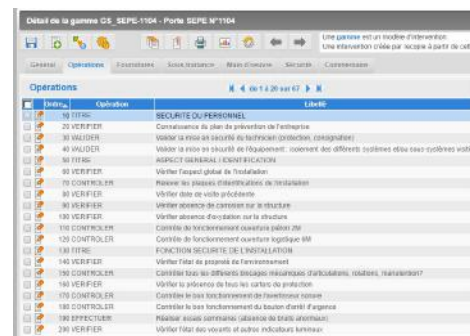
Détail de la gamme GS_SEPE-1104 - Porte SEPE N°1104

Une gamme est un modèle d'intervention
Une intervention créée par recopie à partir de cet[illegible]

Général | Opérations | Fournisseurs | Sous-traitance | Main d'oeuvre | Sécurité | Commentaire

Opérations

1 de 1 à 20 sur 67

| | | Ordre | Opération | Libellé |
|---|---|---|---|---|
| | | 10 | TITRE | SECURITE DU PERSONNEL |
| | | 20 | VERIFIER | Connaissance du plan de prévention de l'entreprise |
| | | 30 | VALIDER | Valider la mise en sécurité du technicien (protection, consignation) |
| | | 40 | VALIDER | Valider la mise en sécurité de l'équipement : isolement des différents systèmes et/ou sous-systèmes visi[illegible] |
| | | 50 | TITRE | ASPECT GENERAL / IDENTIFICATION |
| | | 60 | VERIFIER | Vérifier l'aspect global de l'installation |
| | | 70 | CONTROLER | Relever les plaques d'identifications de l'installation |
| | | 80 | VERIFIER | Vérifier date de visite précédente |
| | | 90 | VERIFIER | Vérifier absence de corrosion sur la structure |
| | | 100 | VERIFIER | Vérifier absence d'oxydation sur la structure |
| | | 110 | CONTROLER | Contrôle de fonctionnement ouverture platine 2M |
| | | 120 | CONTROLER | Contrôle de fonctionnement ouverture logistique 6M |
| | | 130 | TITRE | FONCTION SECURITE DE L'INSTALLATION |
| | | 140 | VERIFIER | Vérifier l'état de propreté de l'environnement |
| | | 150 | CONTROLER | Contrôler tous les différents blocages mécaniques d'articulations, rotations, manutention? |
| | | 160 | VERIFIER | Vérifier la présence de tous les cartons de protection |
| | | 170 | CONTROLER | Contrôler le bon fonctionnement de l'avertisseur sonore |
| | | 180 | CONTROLER | Contrôler le bon fonctionnement du bouton d'arrêt d'urgence |
| | | 190 | EFFECTUER | Réaliser essais sommaires (absence de bruits anormaux) |
| | | 200 | VERIFIER | Vérifier l'état des voyants et autres indicateurs lumineux |